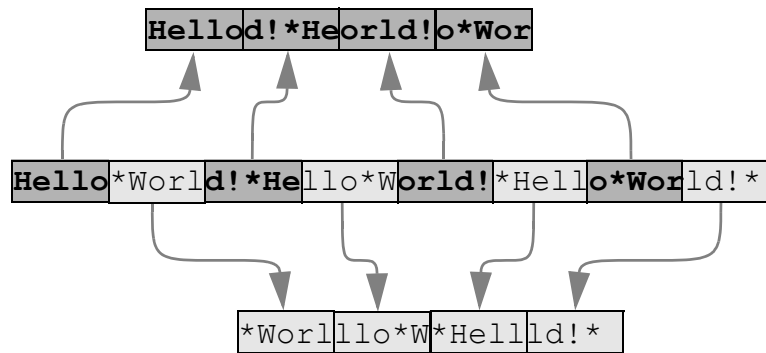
| Hello | d!*He | orld! | o*Wor |
|---|---|---|---|

| Hello | *Worl | d!*He | llo*W | orld! | *Hell | o*Wor | ld!* |
|---|---|---|---|---|---|---|---|

| *Worl | llo*W | *Hell | ld!* |
|---|---|---|---|